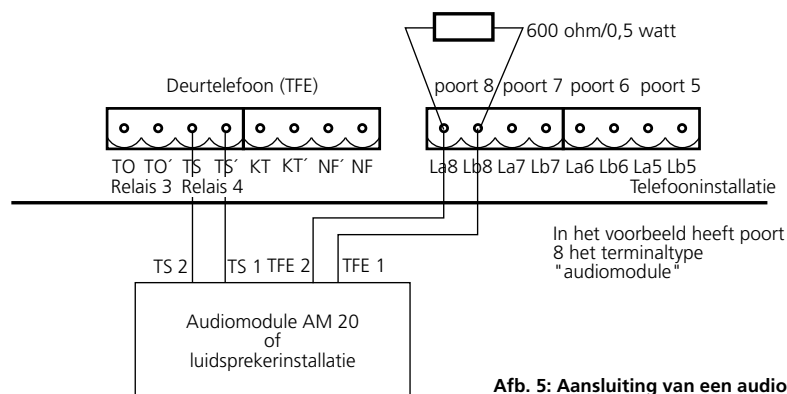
600 ohm/0,5 watt

Deurtelefoon (TFE)

poort 8 poort 7 poort 6 poort 5

TO TO´ TS TS´ KT KT´ NF´ NF

Relais 3 Relais 4

La8 Lb8 La7 Lb7 La6 Lb6 La5 Lb5

Telefooninstallatie

In het voorbeeld heeft poort 8 het terminaltype "audiomodule"

TS 2 TS 1 TFE 2 TFE 1

Audiomodule AM 20 of luidsprekerinstallatie

Afb. 5: Aansluiting van een audio